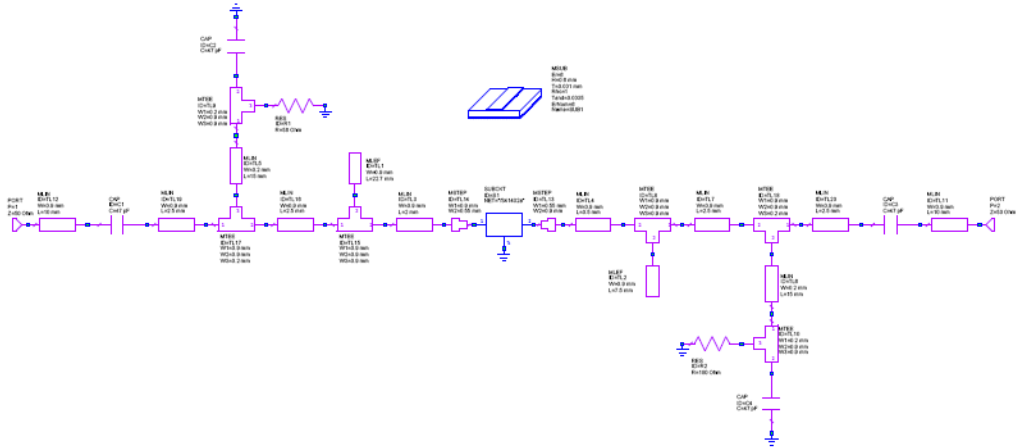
CAP
ID=C2
C=47 pF

MTEE
ID=TL9
W1=0.2 mm
W2=0.9 mm
W3=0.9 mm

RES
ID=R1
R=50 Ohm

MSUB
Er=2
H=0.8 mm
T=0.031 mm
Rho=1
Tand=0.0005
ErNom=2
Name=SUB1

MLIN
ID=TL5
W=0.2 mm
L=15 mm

MLEF
ID=TL1
W=0.9 mm
L=23.7 mm

PORT
P=1
Z=50 Ohm

MLIN
ID=TL12
W=0.9 mm
L=10 mm

CAP
ID=C1
C=47 pF

MLIN
ID=TL19
W=0.9 mm
L=2.5 mm

MLIN
ID=TL18
W=0.9 mm
L=2.5 mm

MLIN
ID=TL3
W=0.9 mm
L=2 mm

MSTEP
ID=TL14
W1=0.9 mm
W2=0.55 mm

SUBCKT
ID=S1
NET="SK1023"

MSTEP
ID=TL13
W1=0.55 mm
W2=0.9 mm

MLIN
ID=TL4
W=0.9 mm
L=5 mm

MTEE
ID=TL6
W1=0.9 mm
W2=0.9 mm
W3=0.9 mm

MLIN
ID=TL7
W=0.9 mm
L=2.5 mm

MTEE
ID=TL10
W1=0.9 mm
W2=0.9 mm
W3=0.2 mm

MLIN
ID=TL20
W=0.9 mm
L=2.5 mm

CAP
ID=C3
C=47 pF

MLIN
ID=TL11
W=0.9 mm
L=10 mm

PORT
P=2
Z=50 Ohm

MTEE
ID=TL17
W1=0.9 mm
W2=0.9 mm
W3=0.2 mm

MTEE
ID=TL15
W1=0.9 mm
W2=0.9 mm
W3=0.9 mm

MLEF
ID=TL2
W=0.9 mm
L=7.5 mm

MLIN
ID=TL8
W=0.2 mm
L=15 mm

MTEE
ID=TL16
W1=0.2 mm
W2=0.9 mm
W3=0.9 mm

RES
ID=R2
R=100 Ohm

CAP
ID=C4
C=47 pF